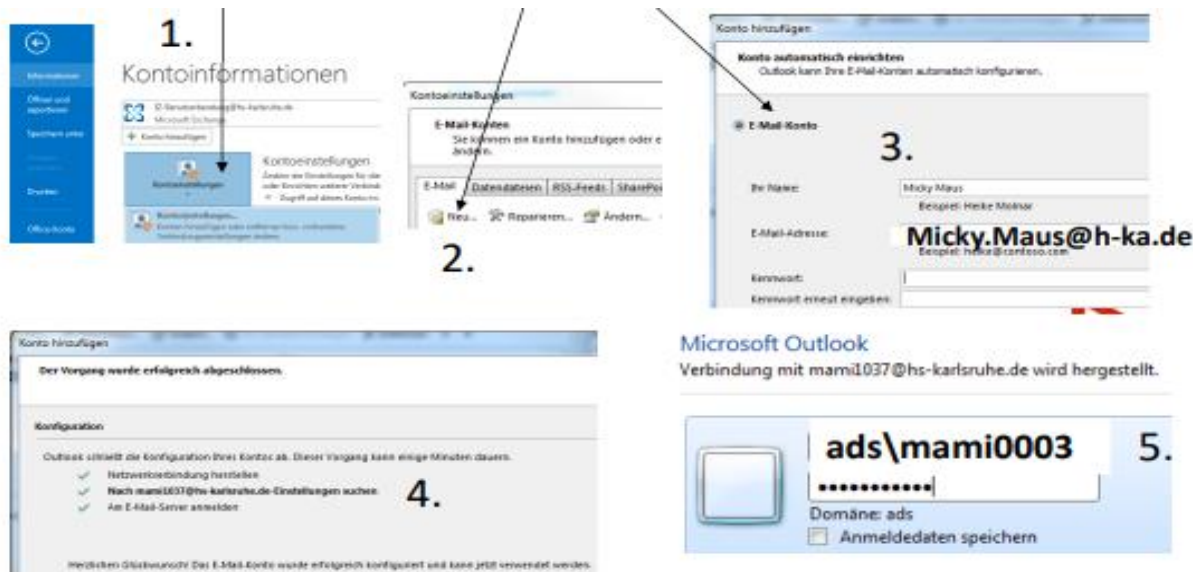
1.

Informationen

Öffnen und exportieren

Speichern unter

Drucken

Office-Konto

Kontoinformationen

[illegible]@hs-karlsruhe.de
Microsoft Exchange

+ Konto hinzufügen

Kontoeinstellungen

Kontoeinstellungen
Ändern der Einstellungen für dieses Konto oder Einrichten weiterer Verbindungen.
Zugriff auf dieses Konto im Web

Kontoeinstellungen...
Konten hinzufügen oder entfernen bzw. vorhandene Verbindungseinstellungen ändern.

Kontoeinstellungen

E-Mail-Konten
Sie können ein Konto hinzufügen oder e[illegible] ändern.

E-Mail | Datendateien | RSS-Feeds | SharePo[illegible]

Neu... | Reparieren... | Ändern...

2.

Konto hinzufügen

Konto automatisch einrichten
Outlook kann Ihre E-Mail-Konten automatisch konfigurieren.

E-Mail-Konto

3.

Ihr Name: Micky Maus
Beispiel: Heike Molnar

E-Mail-Adresse: Micky.Maus@h-ka.de
Beispiel: heike@contoso.com

Kennwort:
Kennwort erneut eingeben:

Konto hinzufügen

Der Vorgang wurde erfolgreich abgeschlossen.

Konfiguration

Outlook schließt die Konfiguration Ihres Kontos ab. Dieser Vorgang kann einige Minuten dauern.

Netzwerkverbindung herstellen
Nach mami1037@hs-karlsruhe.de-Einstellungen suchen
Am E-Mail-Server anmelden

4.

Herzlichen Glückwunsch! Das E-Mail-Konto wurde erfolgreich konfiguriert und kann jetzt verwendet werden.

Microsoft Outlook
Verbindung mit mami1037@hs-karlsruhe.de wird hergestellt.

ads\mami0003

5.

••••••••••••

Domäne: ads
Anmeldedaten speichern